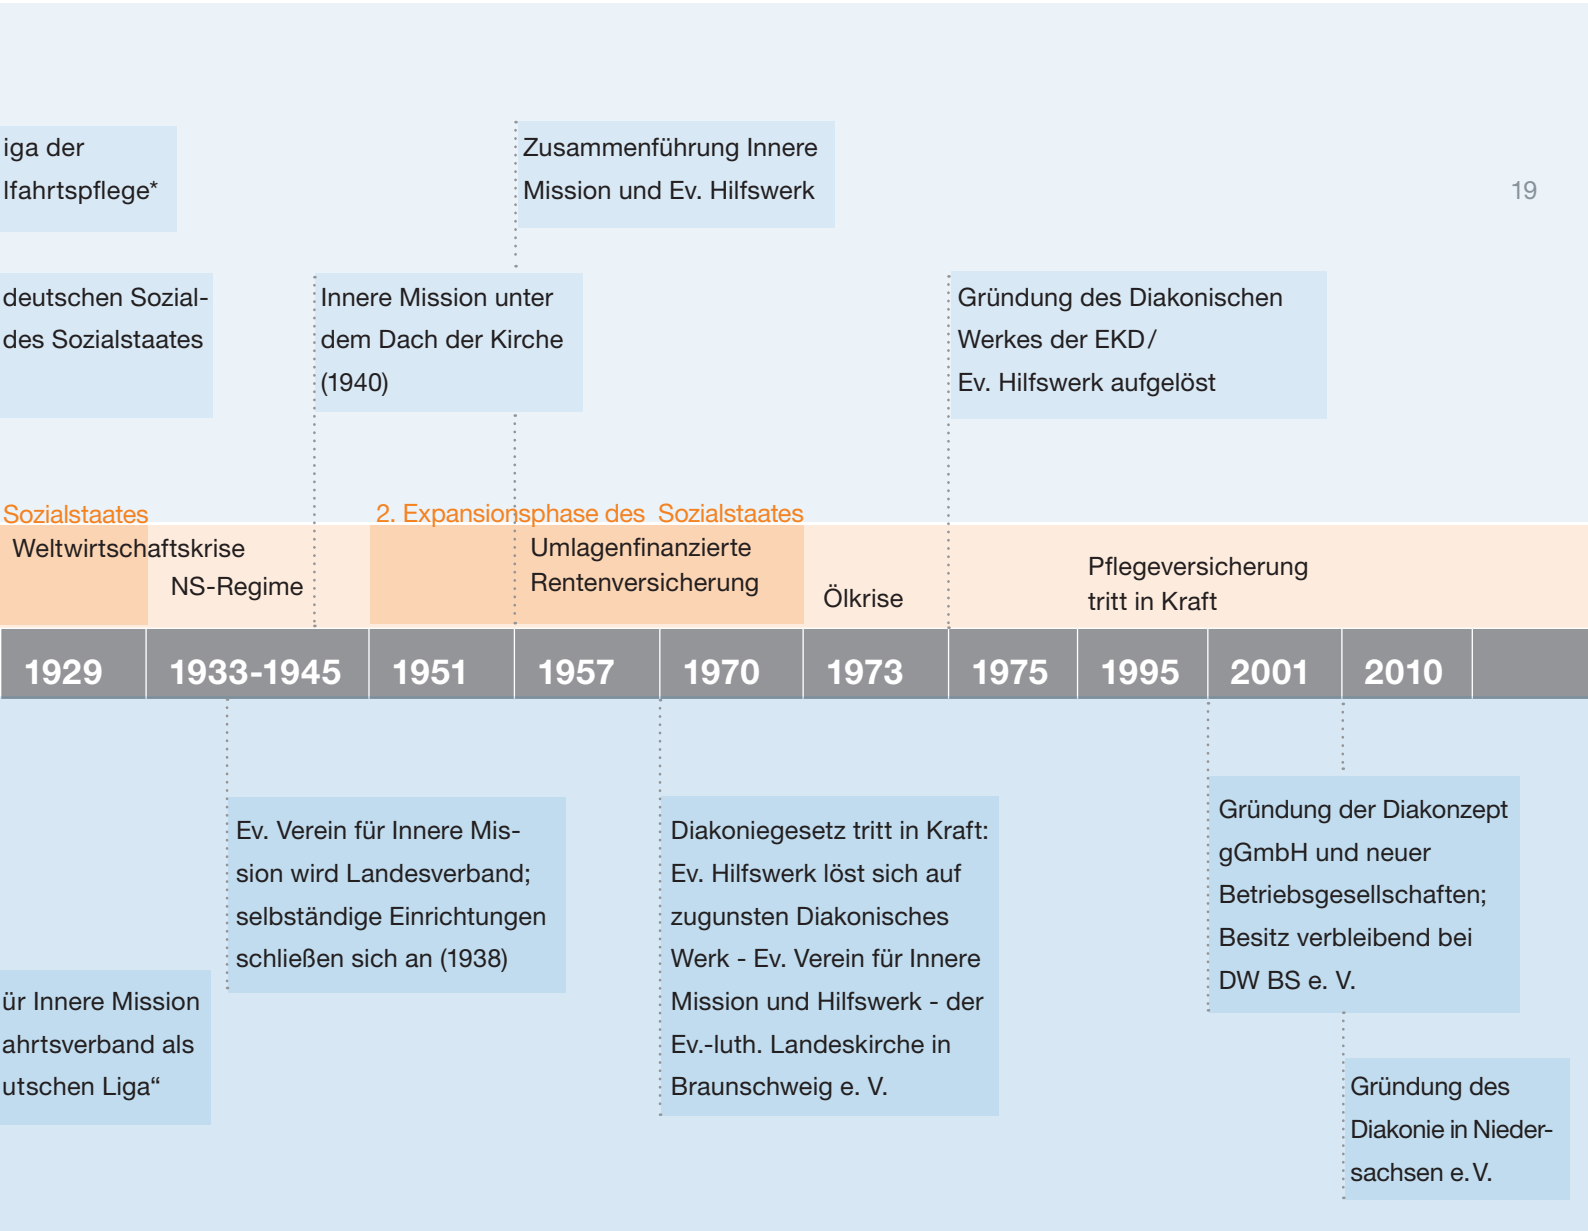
iga der
lfahrtspflege*

Zusammenführung Innere Mission und Ev. Hilfswerk

19

deutschen Sozialdes Sozialstaates

Innere Mission unter dem Dach der Kirche (1940)

Gründung des Diakonischen Werkes der EKD/ Ev. Hilfswerk aufgelöst

Sozialstaates

2. Expansionsphase des Sozialstaates

Weltwirtschaftskrise

NS-Regime

Umlagenfinanzierte Rentenversicherung

Ölkrise

Pflegeversicherung tritt in Kraft

| 1929 | 1933-1945 | 1951 | 1957 | 1970 | 1973 | 1975 | 1995 | 2001 | 2010 |
|---|---|---|---|---|---|---|---|---|---|

Ev. Verein für Innere Mission wird Landesverband; selbständige Einrichtungen schließen sich an (1938)

Diakoniegesetz tritt in Kraft: Ev. Hilfswerk löst sich auf zugunsten Diakonisches Werk - Ev. Verein für Innere Mission und Hilfswerk - der Ev.-luth. Landeskirche in Braunschweig e. V.

Gründung der Diakonzept gGmbH und neuer Betriebsgesellschaften; Besitz verbleibend bei DW BS e. V.

ür Innere Mission ahrtsverband als utschen Liga“

Gründung des Diakonie in Niedersachsen e.V.